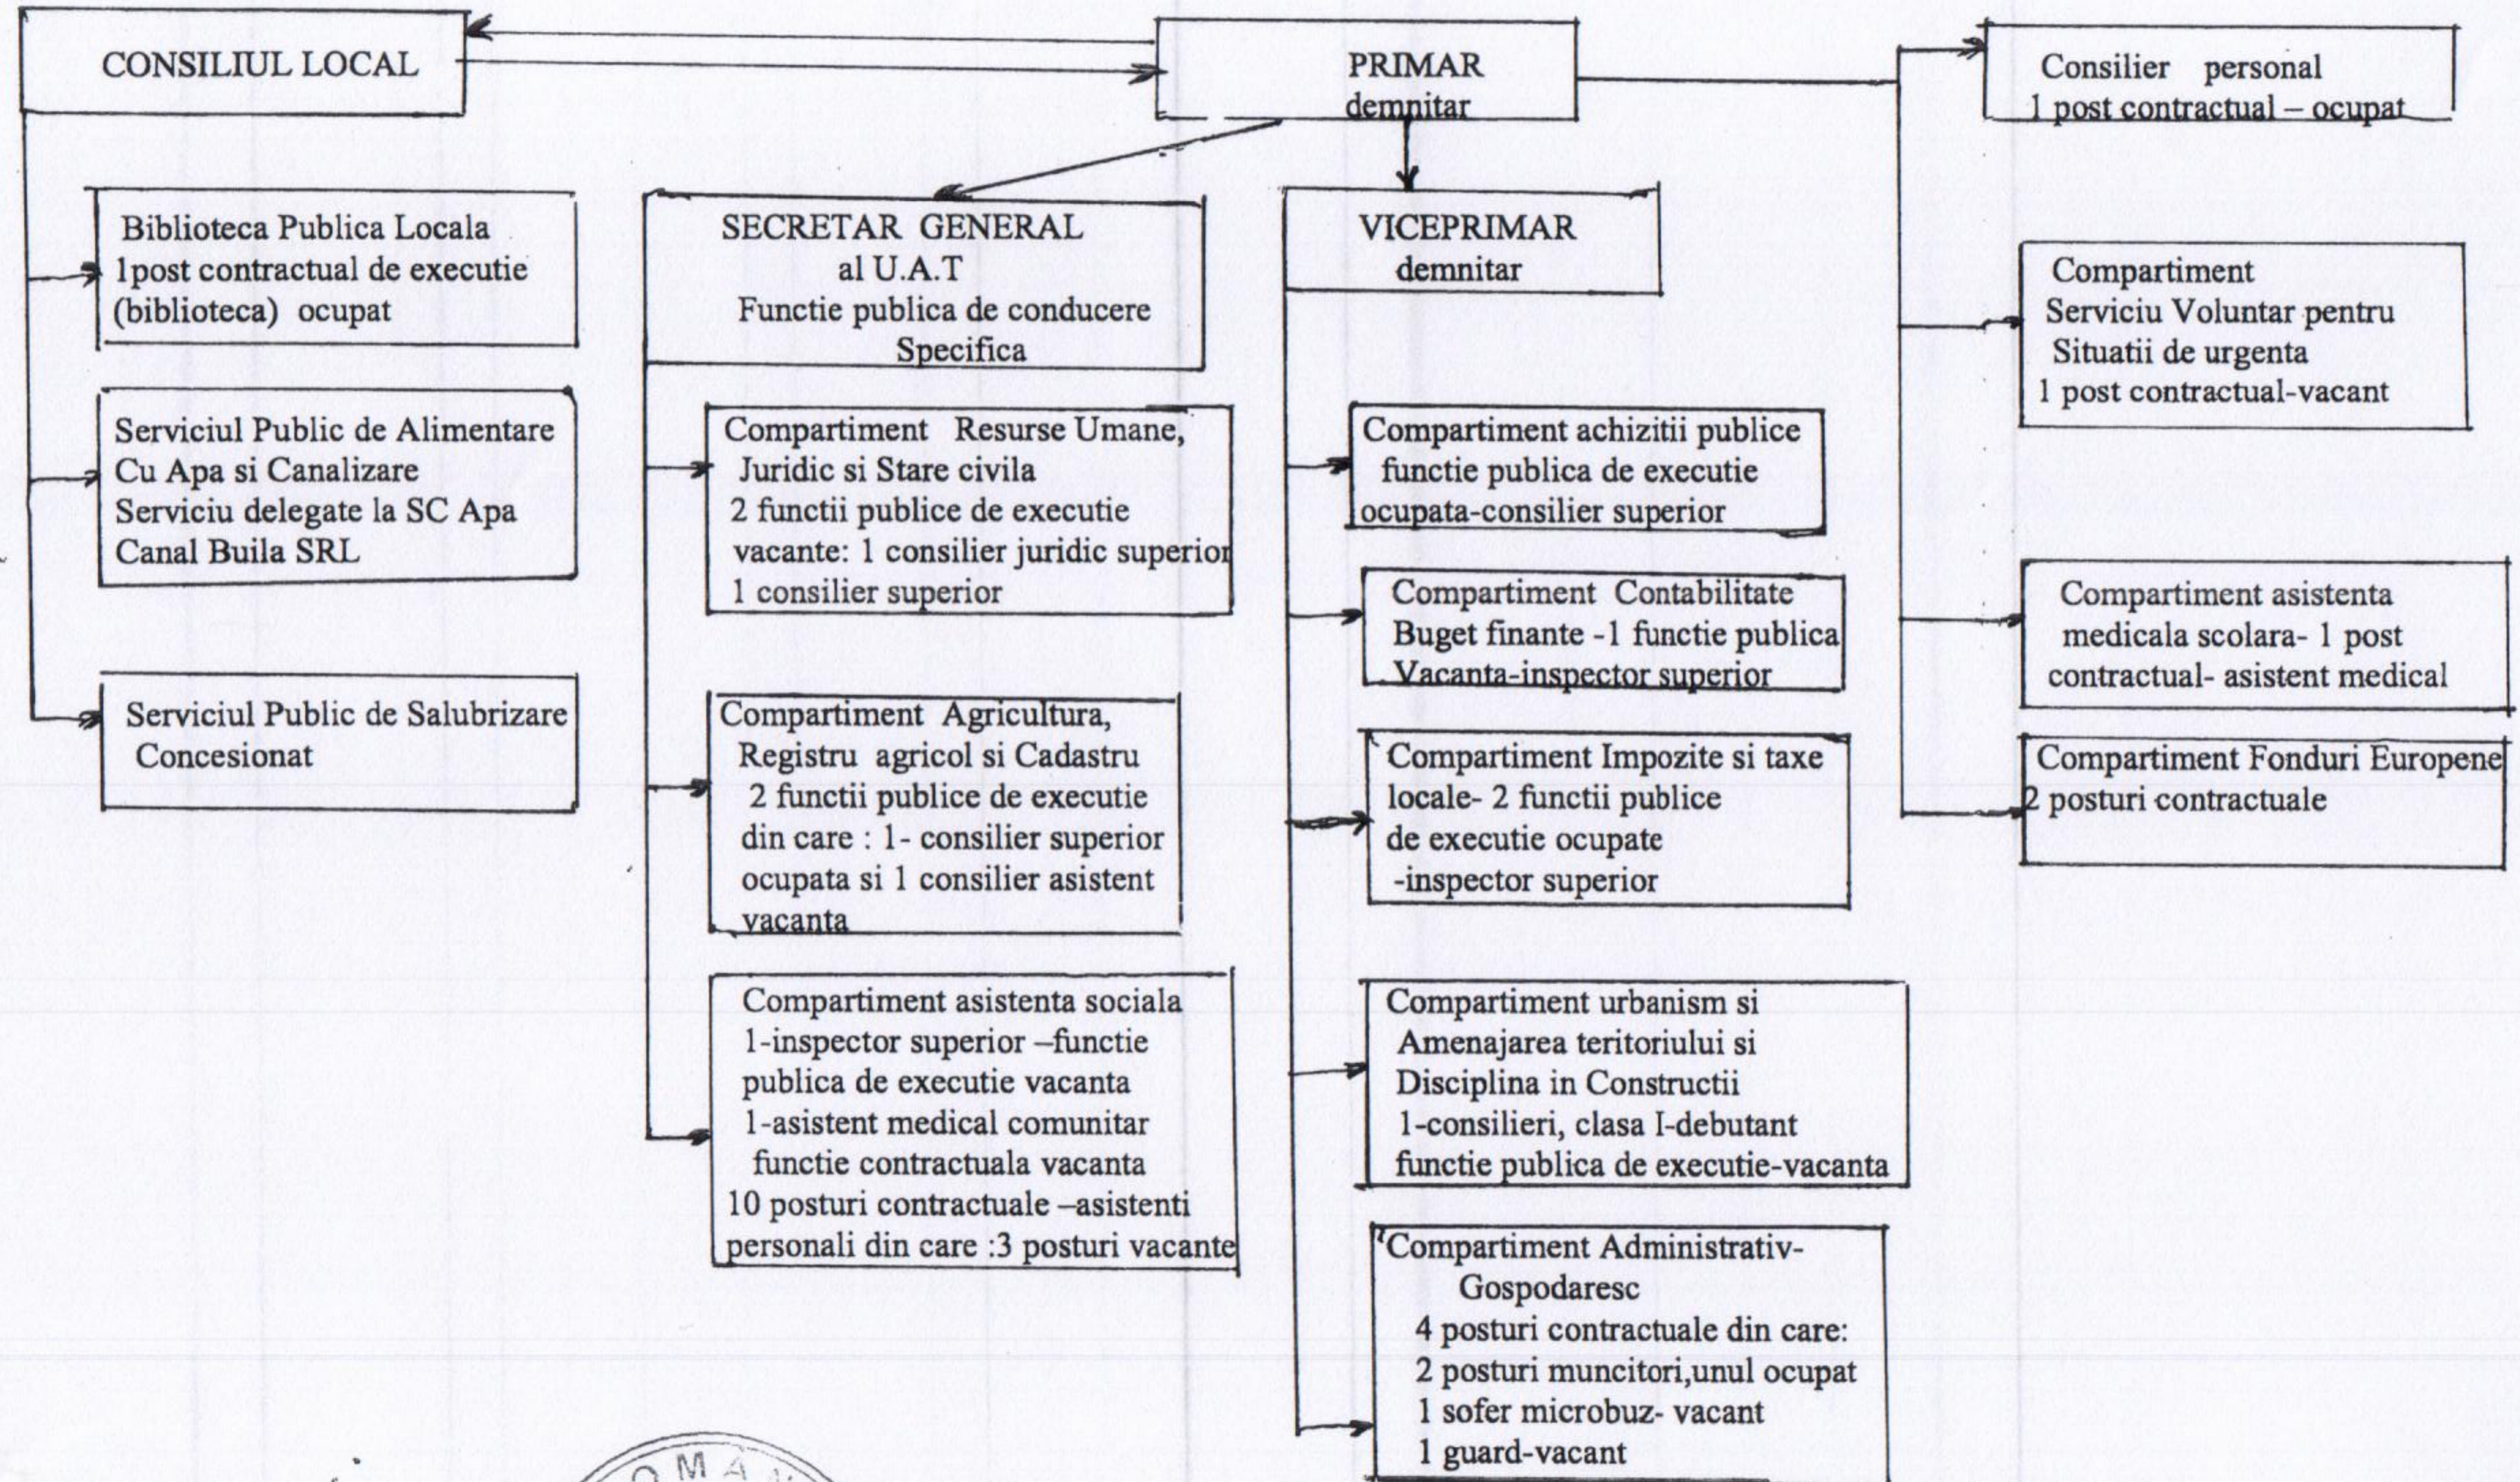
CONSILIUL LOCAL

PRIMAR
demnitar

Consilier personal
1 post contractual – ocupat

Biblioteca Publica Locala
1post contractual de executie (biblioteca) ocupat

SECRETAR GENERAL
al U.A.T
Functie publica de conducere
Specifica

VICEPRIMAR
demnitar

Compartiment
Serviciu Voluntar pentru
Situatii de urgenta
1 post contractual-vacant

Serviciul Public de Alimentare Cu Apa si Canalizare
Serviciu delegate la SC Apa Canal Buila SRL

Compartiment Resurse Umane, Juridic si Stare civila
2 functii publice de executie vacante: 1 consilier juridic superior
1 consilier superior

Compartiment achizitii publice
functie publica de executie
ocupata-consilier superior

Compartiment Contabilitate
Buget finante -1 functie publica
Vacanta-inspector superior

Compartiment asistenta medicala scolara- 1 post contractual- asistent medical

Serviciul Public de Salubrizare
Concesionat

Compartiment Agricultura,
Registru agricol si Cadastru
2 functii publice de executie
din care : 1- consilier superior
ocupata si 1 consilier asistent
vacanta

Compartiment Impozite si taxe locale- 2 functii publice
de executie ocupate
-inspector superior

Compartiment Fonduri Europene
2 posturi contractuale

Compartiment asistenta sociala
1-inspector superior –functie publica de executie vacanta
1-asistent medical comunitar
functie contractuala vacanta
10 posturi contractuale –asistenti personali din care :3 posturi vacante

Compartiment urbanism si
Amenajarea teritoriului si
Disciplina in Constructii
1-consilieri, clasa I-debutant
functie publica de executie-vacanta

Compartiment Administrativ-
Gospodaresc
4 posturi contractuale din care:
2 posturi muncitori,unul ocupat
1 sofer microbuz- vacant
1 guard-vacant

OMA